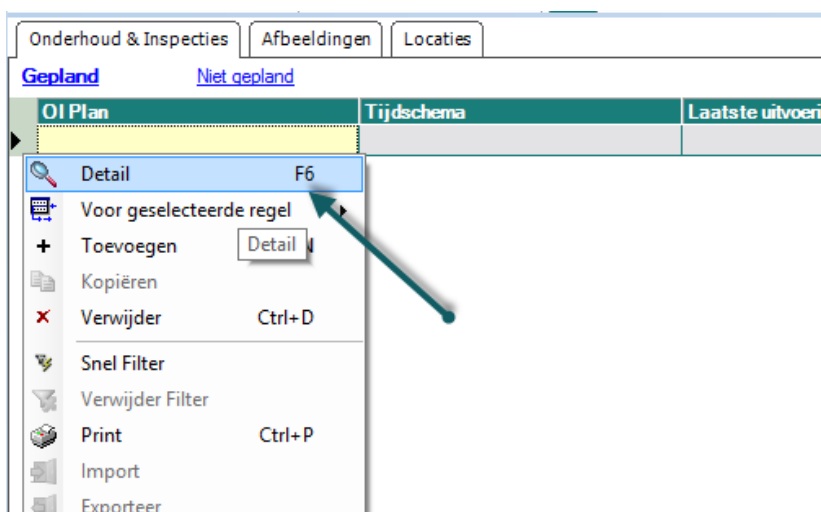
Onderhoud & Inspecties | Afbeeldingen | Locaties

Gepland Niet gepland

| OI Plan | Tijdschema | Laatste uitvoeri |
|---|---|---|
| | | |

Detail F6
Voor geselecteerde regel
Toevoegen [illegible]N
Detail
Kopiëren
Verwijder Ctrl+D
Snel Filter
Verwijder Filter
Print Ctrl+P
Import
Exporteer